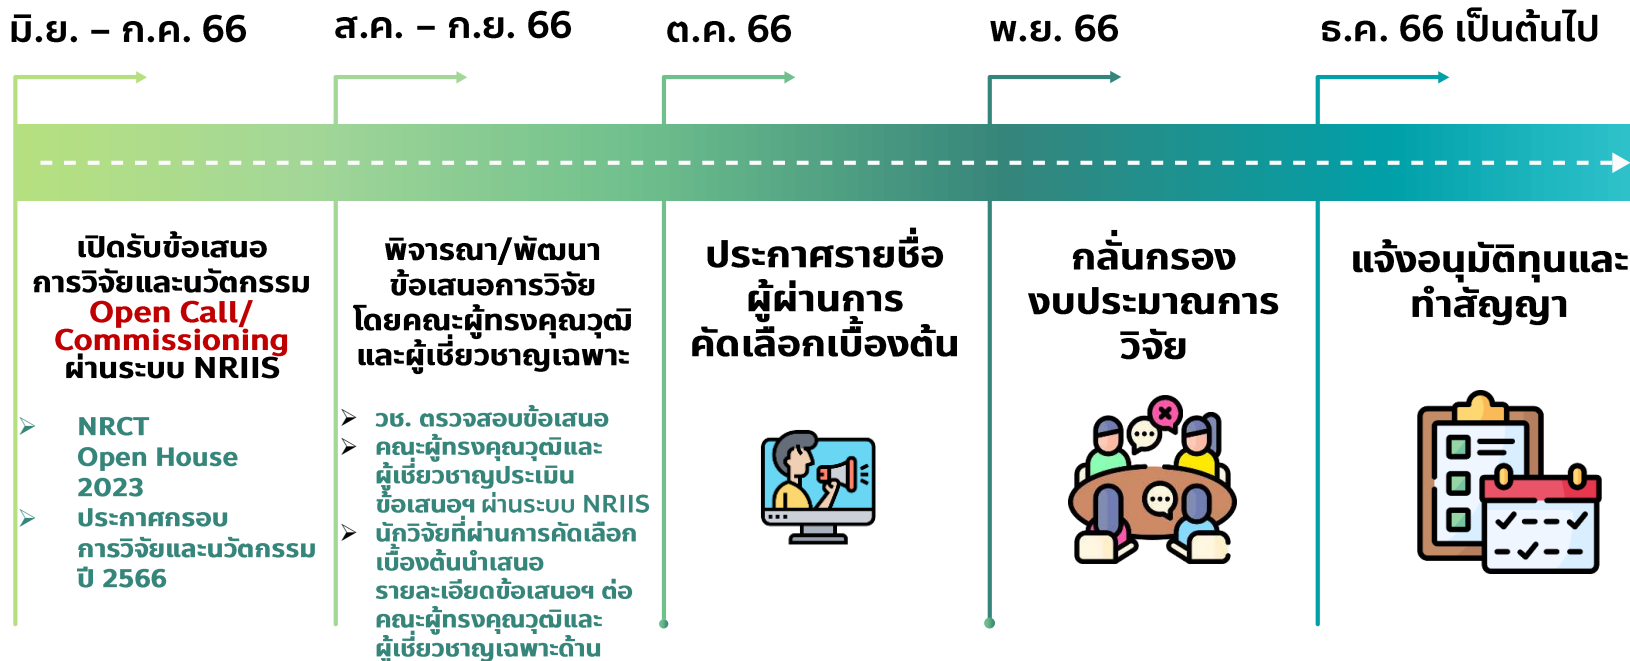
มิ.ย. – ก.ค. 66

เปิดรับข้อเสนอการวิจัยและนวัตกรรม Open Call/ Commissioning ผ่านระบบ NRIIS

➢ NRCT Open House 2023
➢ ประกาศกรอบการวิจัยและนวัตกรรม ปี 2566

ส.ค. – ก.ย. 66

พิจารณา/พัฒนาข้อเสนอการวิจัยโดยคณะผู้ทรงคุณวุฒิและผู้เชี่ยวชาญเฉพาะ

➢ วช. ตรวจสอบข้อเสนอ
➢ คณะผู้ทรงคุณวุฒิและผู้เชี่ยวชาญประเมินข้อเสนอฯ ผ่านระบบ NRIIS
➢ นักวิจัยที่ผ่านการคัดเลือกเบื้องต้นนำเสนอรายละเอียดข้อเสนอฯ ต่อคณะผู้ทรงคุณวุฒิและผู้เชี่ยวชาญเฉพาะด้าน

ต.ค. 66

ประกาศรายชื่อผู้ผ่านการคัดเลือกเบื้องต้น

พ.ย. 66

กลั่นกรองงบประมาณการวิจัย

ธ.ค. 66 เป็นต้นไป

แจ้งอนุมัติทุนและทำสัญญา